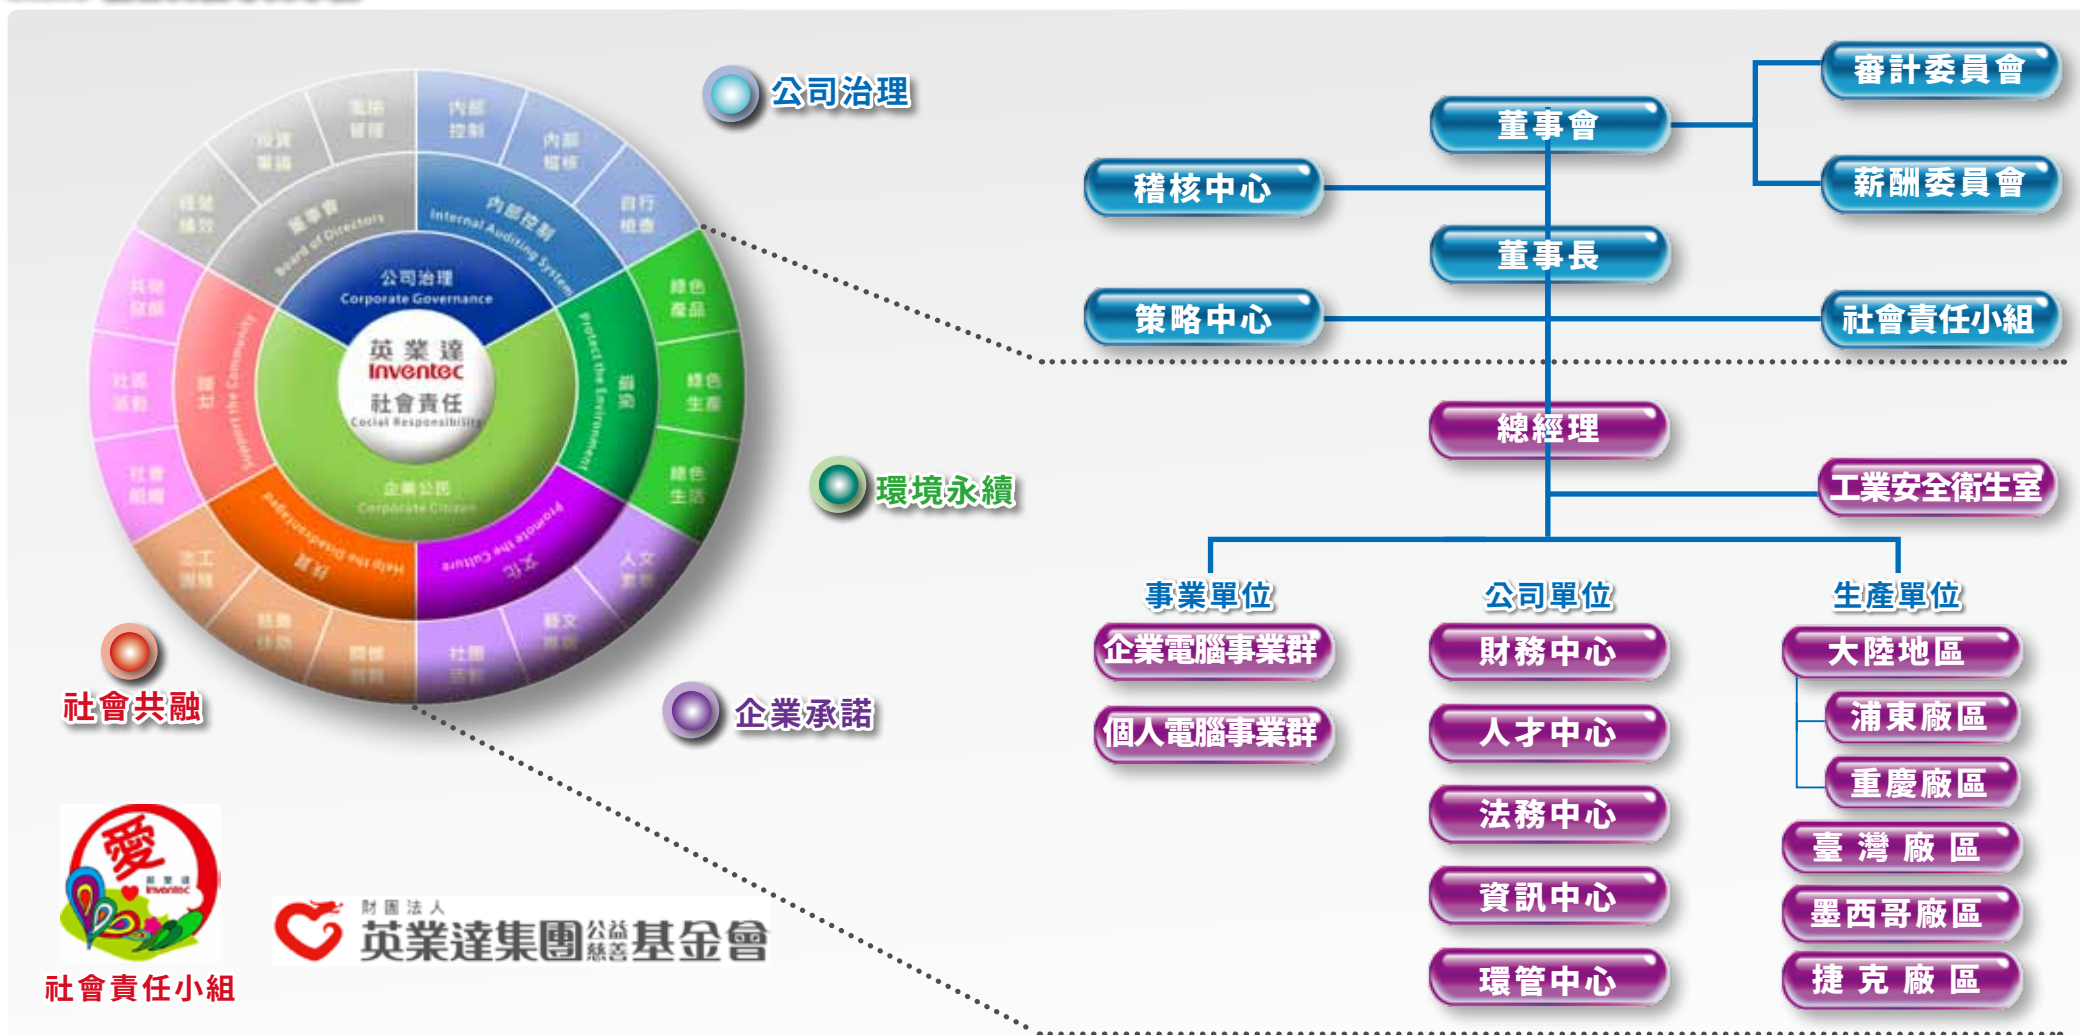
公司治理

環境永續

企業承諾

社會共融

英業達
Inventec
社會責任
Social Responsibility

公司治理
Corporate Governance

企業公民
Corporate Citizen

董事會
Board of Directors

內部控制
Internal Auditing System

Protect the Environment

Promote the Culture

Help the Disadvantaged

Support the Community

內部控制

內部稽核

自行檢查

綠色產品

綠色生產

綠色生活

人文素養

藝文推廣

社團活動

關懷弱勢

扶助

文化

環保

員工照顧

社會組織

社區活動

共榮回饋

經營績效

投資業績

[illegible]

社會責任小組

財團法人
英業達集團公益慈善基金會

董事會

審計委員會

薪酬委員會

稽核中心

董事長

策略中心

社會責任小組

總經理

工業安全衛生室

事業單位

公司單位

生產單位

企業電腦事業群

個人電腦事業群

財務中心

人才中心

法務中心

資訊中心

環管中心

大陸地區

浦東廠區

重慶廠區

臺灣廠區

墨西哥廠區

捷克廠區